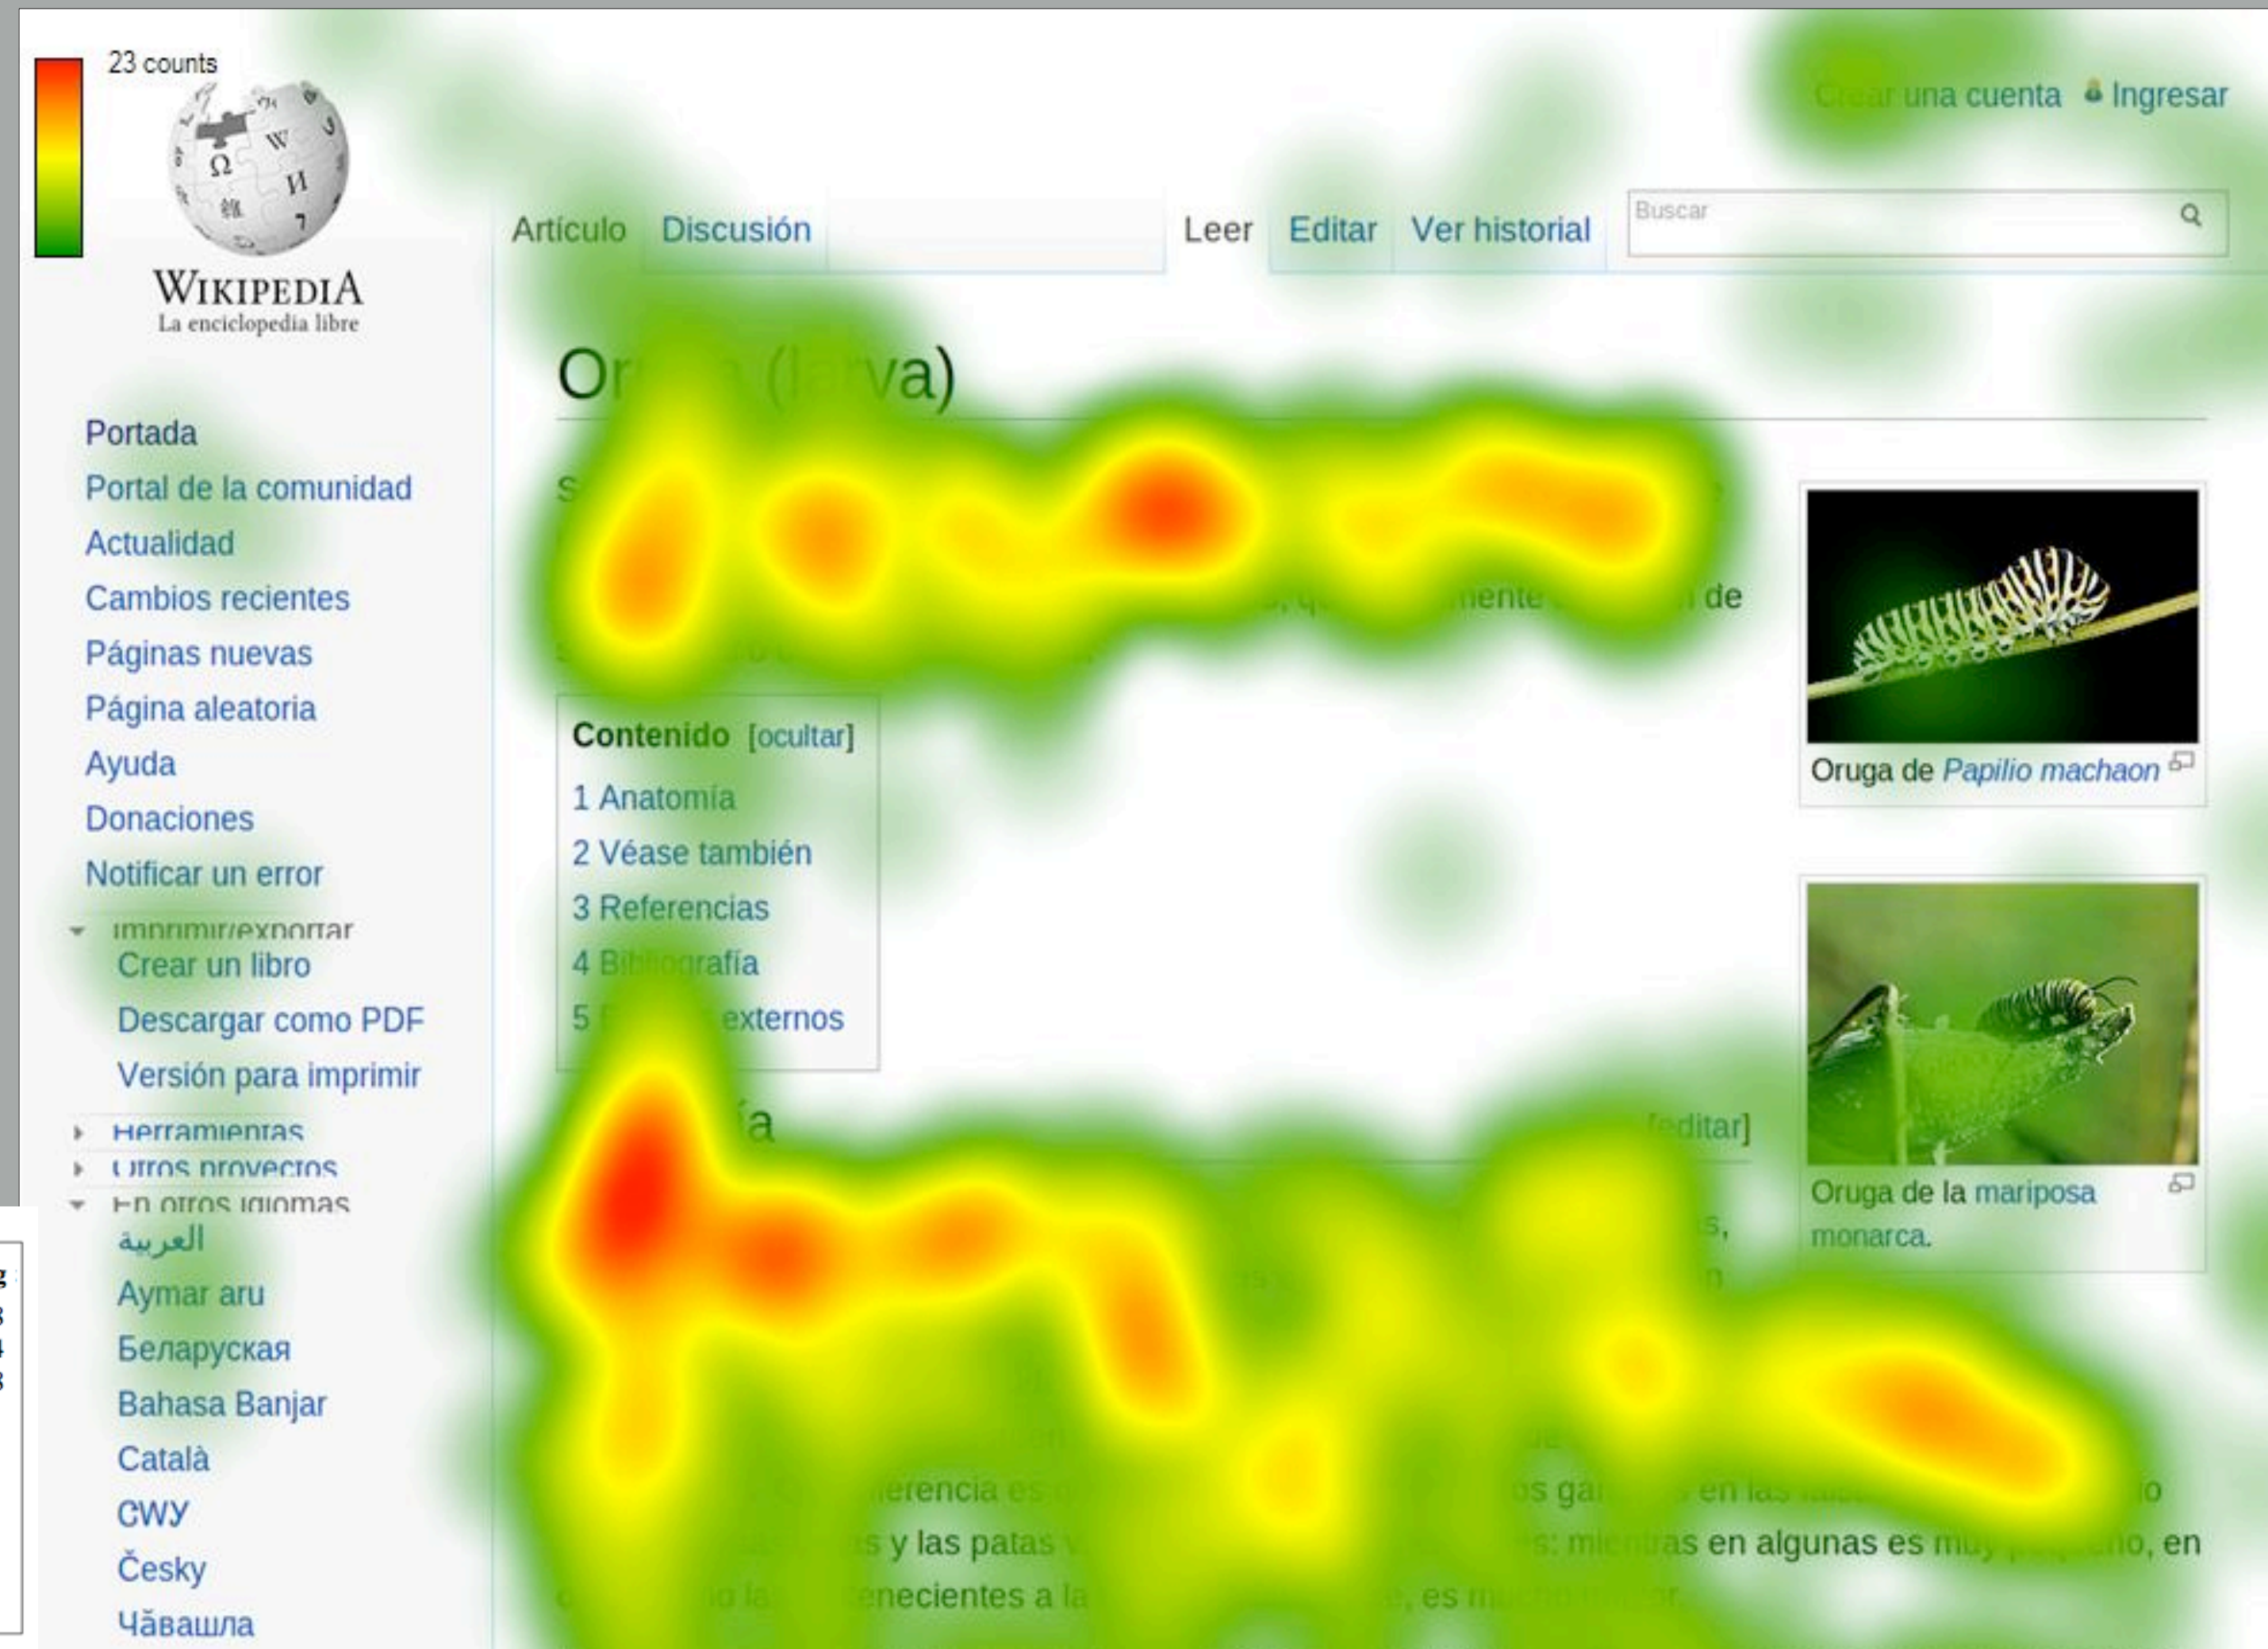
23 counts

WIKIPEDIA
La enciclopedia libre

Crear una cuenta Ingresar

Artículo Discusión Leer Editar Ver historial Buscar

Or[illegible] (l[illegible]va)

S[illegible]

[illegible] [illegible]mente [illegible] de

Portada
Portal de la comunidad
Actualidad
Cambios recientes
Páginas nuevas
Página aleatoria
Ayuda
Donaciones
Notificar un error
Imprimir/exportar
Crear un libro
Descargar como PDF
Versión para imprimir
Herramientas
Otros proyectos
En otros idiomas
العربية
Aymar aru
Беларуская
Bahasa Banjar
Català
Cwy
Česky
Чӑвашла

Contenido [ocultar]
1 Anatomía
2 Véase también
3 Referencias
4 Bi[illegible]grafía
5 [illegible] externos

Oruga de Papilio machaon

Oruga de la mariposa monarca.

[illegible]a [editar]

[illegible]s,

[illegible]n

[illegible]erencia es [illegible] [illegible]os ga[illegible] en las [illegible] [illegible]o

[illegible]s y las patas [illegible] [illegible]s: mi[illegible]as en algunas es m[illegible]o, en

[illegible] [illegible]enecientes a la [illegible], es m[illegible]